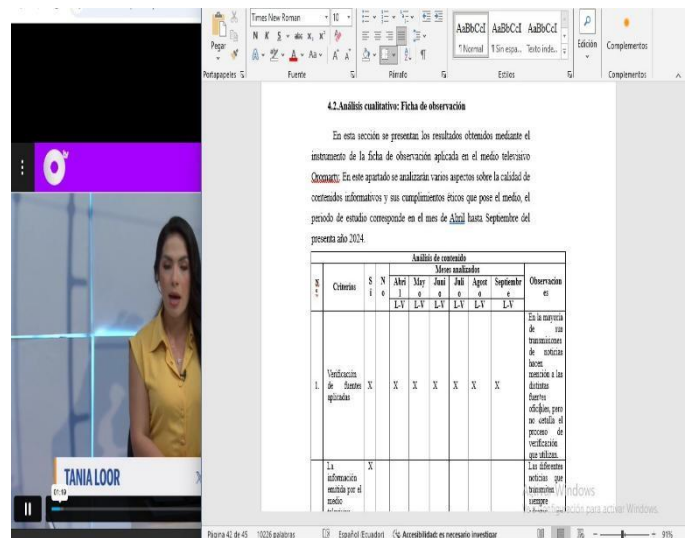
Times New Roman 10
N K S abc x, x²
Pegar
AaBbCcI AaBbCcI AaBbCcI
¶ Normal ¶ Sin espa... Título inde...
Edición
Complementos
Portapapeles Fuente Párrafo Estilos Complementos

4.2.Análisis cualitativo: Ficha de observación

En esta sección se presentan los resultados obtenidos mediante el instrumento de la ficha de observación aplicada en el medio televisivo Oromartv. En este apartado se analizarán varios aspectos sobre la calidad de contenidos informativos y sus cumplimientos éticos que posee el medio, el periodo de estudio corresponde en el mes de Abril hasta Septiembre del presenta año 2024.

| Análisis de contenido | | | | | | | | | | |
|---|---|---|---|---|---|---|---|---|---|---|
| N° | Criterios | Si | No | Meses analizados | | | | | | Observaciones |
| | | | | Abril | Mayo | Junio | Julio | Agosto | Septiembre | |
| | | | | L-V | L-V | L-V | L-V | L-V | L-V | |
| 1. | Verificación de fuentes aplicadas | X | | X | X | X | X | X | X | En la mayoría de sus transmisiones de noticias hacen mención a las distintas fuentes oficiales, pero no detalla el proceso de verificación que utilizan. |
| | La información emitida por el medio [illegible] | X | | | | | | | | Las diferentes noticias que transmiten siempre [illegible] |

TANIA LOOR
01:10
Activar Windows
Ve a Configuración para activar Windows.
Página 41 de 45 10226 palabras Español (Ecuador) Accesibilidad: es necesario investigar 91%